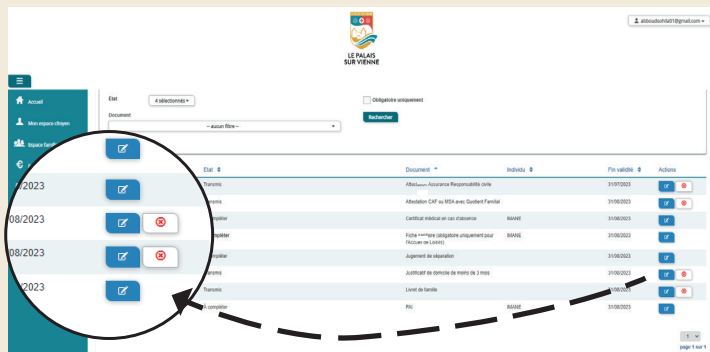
abbeudsohila01@gmail.com

LE PALAIS SUR VIENNE

Accueil
Mon espace citoyen
Espace famille

Etat
4 sélectionnés
Obligatoire uniquement
Document
-- aucun filtre --
Rechercher

| Etat | Document | Individu | Fin validité | Actions |
|---|---|---|---|---|
| Transmis | Attestation Assurance Responsabilité civile | | 31/07/2023 | |
| Transmis | Attestation CAF ou MSA avec Quotient Familial | | 31/08/2023 | |
| A compléter | Certificat médical en cas d'absence | IMANE | 31/08/2023 | |
| A compléter | Fiche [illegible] (obligatoire uniquement pour l'Accueil de Loisirs) | IMANE | 31/08/2023 | |
| A compléter | Jugement de séparation | | 31/08/2023 | |
| Transmis | Justificatif de domicile de moins de 3 mois | | 31/08/2023 | |
| Transmis | Livret de famille | | 31/08/2023 | |
| A compléter | PAI | IMANE | 31/08/2023 | |

/2023
08/2023
08/2023
2023

1
page 1 sur 1